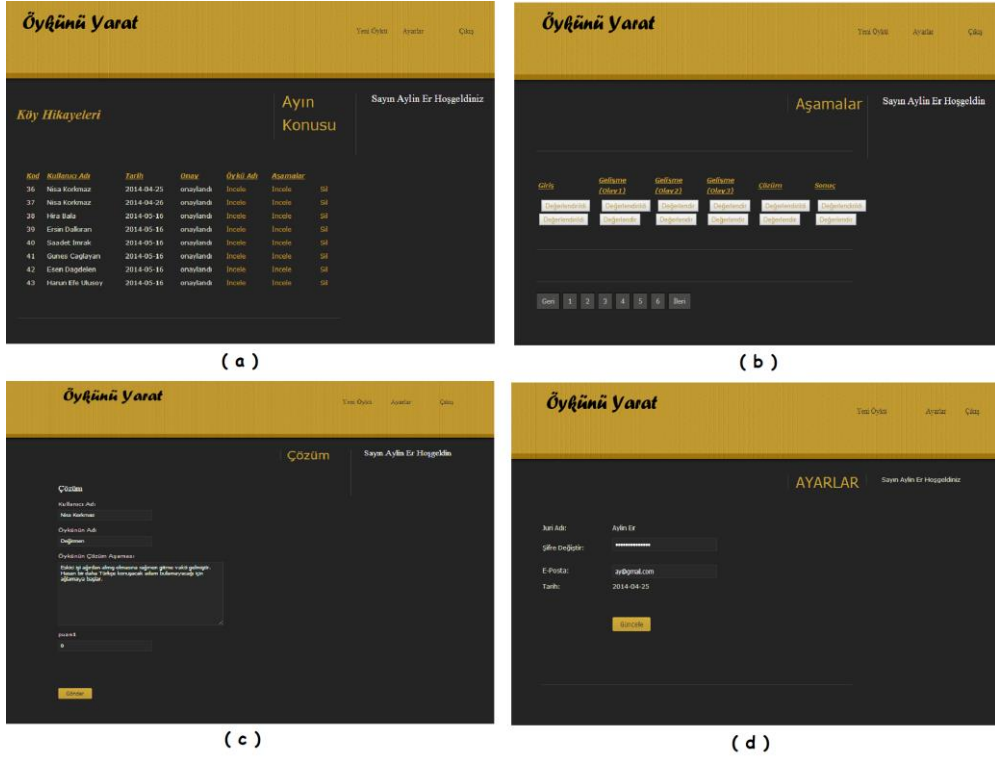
Öykünü Yarat

Yeni Öykü Ayarlar Çıkış

Köy Hikayeleri

Ayın Konusu

Sayın Aylin Er Hoşgeldiniz

| Kod | Kullanıcı Adı | Tarih | Onay | Öykü Adı | Aşamalar | |
|---|---|---|---|---|---|---|
| 36 | Nisa Korkmaz | 2014-04-25 | onaylandı | İncele | İncele | Sil |
| 37 | Nisa Korkmaz | 2014-04-26 | onaylandı | İncele | İncele | Sil |
| 38 | Hira Bala | 2014-05-10 | onaylandı | İncele | İncele | Sil |
| 39 | Ersin Dalkıran | 2014-05-16 | onaylandı | İncele | İncele | Sil |
| 40 | Saadet Irmak | 2014-05-16 | onaylandı | İncele | İncele | Sil |
| 41 | Gunes Caglayan | 2014-05-16 | onaylandı | İncele | İncele | Sil |
| 42 | Esen Dagdelen | 2014-05-16 | onaylandı | İncele | İncele | Sil |
| 43 | Harun Efe Ulusoy | 2014-05-16 | onaylandı | İncele | İncele | Sil |

(a)

Öykünü Yarat

Yeni Öykü Ayarlar Çıkış

Aşamalar

Sayın Aylin Er Hoşgeldin

| Giriş | Gelişme (Olay 1) | Gelişme (Olay 2) | Gelişme (Olay 3) | Çözüm | Sonuç |
|---|---|---|---|---|---|
| Değerlendirildi | Değerlendirildi | Değerlendir | Değerlendir | Değerlendirildi | Değerlendir |
| Değerlendirildi | Değerlendir | Değerlendir | Değerlendir | Değerlendir | Değerlendir |

Geri 1 2 3 4 5 6 İleri

(b)

Öykünü Yarat

Yeni Öykü Ayarlar Çıkış

Çözüm

Sayın Aylin Er Hoşgeldin

Çözüm

Kullanıcı Adı

Nisa Korkmaz

Öykünün Adı

Değirmen

Öykünün Çözüm Aşaması

Eskici işi ağırdan alınıp olmasına rağmen gitme vakti gelmiştir. Hasan ile daha Türkçe konuşarak adam bulamayacağı için ağlamaya başlar.

puanı

9

Gönder

(c)

Öykünü Yarat

Yeni Öykü Ayarlar Çıkış

AYARLAR

Sayın Aylin Er Hoşgeldiniz

Juri Adı: Aylin Er

Şifre Değiştir: ••••••••••••••

E-Posta: ay@gmail.com

Tarih: 2014-04-25

Güncelle

(d)